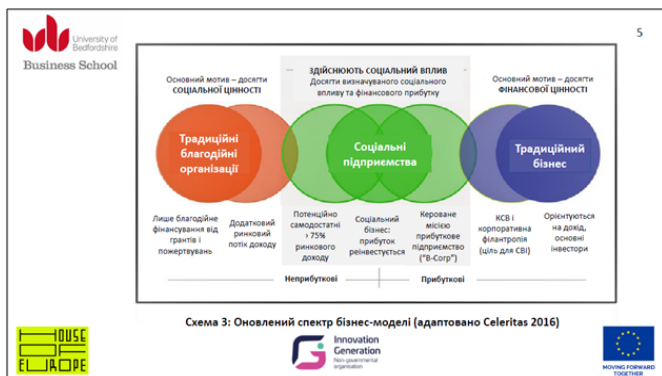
University of Bedfordshire
Business School

5

ЗДІЙСНЮЮТЬ СОЦІАЛЬНИЙ ВПЛИВ
Досягти визначуваного соціального впливу та фінансового прибутку

Основний мотив – досягти СОЦІАЛЬНОЇ ЦІННОСТІ

Основний мотив – досягти ФІНАНСОВОЇ ЦІННОСТІ

Традиційні благодійні організації

Соціальні підприємства

Традиційний бізнес

Лише благодійне фінансування від грантів і пожертвувань

Додатковий ринковий потік доходу

Потенційно самодостатні › 75% ринкового доходу

Соціальний бізнес: прибуток реінвестується

Кероване місією прибуткове підприємство ("B-Corp")

КСВ і корпоративна філантропія (ціль для СВІ)

Орієнтуються на дохід, основні інвестори

Неприбуткові

Прибуткові

Схема 3: Оновлений спектр бізнес-моделі (адаптовано Celeritas 2016)

HOUSE OF EUROPE

Innovation Generation
Non-governmental organisation

MOVING FORWARD TOGETHER